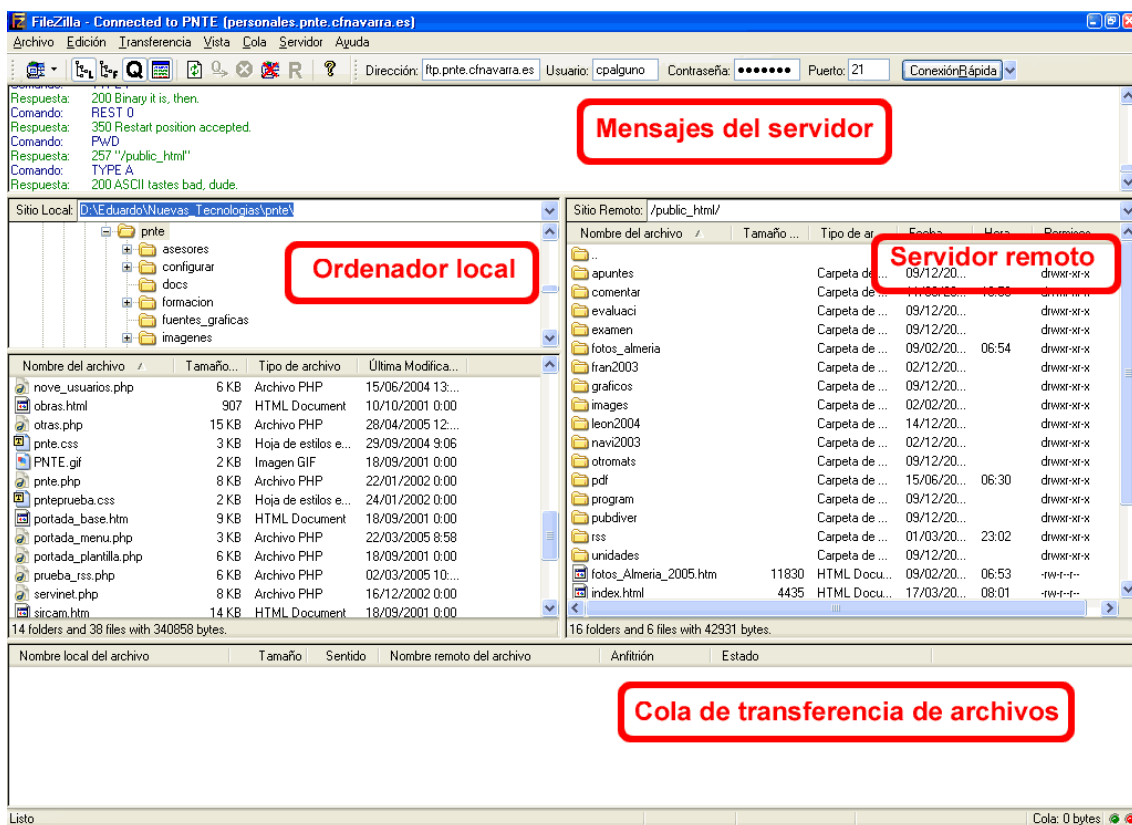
FileZilla - Connected to PNTE (personales.pnte.cfnavarra.es)

Archivo Edición Transferencia Vista Cola Servidor Ayuda

Dirección: ftp.pnte.cfnavarra.es Usuario: cpalguno Contraseña: ••••••• Puerto: 21 ConexiónRápida

Respuesta: 200 Binary it is, then.
Comando: REST 0
Respuesta: 350 Restart position accepted.
Comando: PWD
Respuesta: 257 "/public_html"
Comando: TYPE A
Respuesta: 200 ASCII tastes bad, dude.

Mensajes del servidor

Sitio Local: D:\Eduardo\Nuevas_Tecnologias\pnte\

pnte
asesores
configurar
docs
formacion
fuentes_graficas
imagenes

Ordenador local

| Nombre del archivo | Tamaño... | Tipo de archivo | Última Modifica... |
|---|---|---|---|
| nove_usuarios.php | 6 KB | Archivo PHP | 15/06/2004 13:... |
| obras.html | 907 | HTML Document | 10/10/2001 0:00 |
| otras.php | 15 KB | Archivo PHP | 28/04/2005 12:... |
| pnte.css | 3 KB | Hoja de estilos e... | 29/09/2004 9:06 |
| PNTE.gif | 2 KB | Imagen GIF | 18/09/2001 0:00 |
| pnte.php | 8 KB | Archivo PHP | 22/01/2002 0:00 |
| pnteprueba.css | 2 KB | Hoja de estilos e... | 24/01/2002 0:00 |
| portada_base.htm | 9 KB | HTML Document | 18/09/2001 0:00 |
| portada_menu.php | 3 KB | Archivo PHP | 22/03/2005 8:58 |
| portada_plantilla.php | 6 KB | Archivo PHP | 18/09/2001 0:00 |
| prueba_rss.php | 6 KB | Archivo PHP | 02/03/2005 10:... |
| servinet.php | 8 KB | Archivo PHP | 16/12/2002 0:00 |
| sircam.htm | 14 KB | HTML Document | 18/09/2001 0:00 |

14 folders and 38 files with 340858 bytes.

Sitio Remoto: /public_html/

Servidor remoto

| Nombre del archivo | Tamaño ... | Tipo de ar... | Fecha | Hora | Permisos |
|---|---|---|---|---|---|
| .. | | | | | |
| apuntes | | Carpeta de ... | 09/12/20... | | drwxr-xr-x |
| comentar | | Carpeta de ... | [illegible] | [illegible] | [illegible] |
| evaluaci | | Carpeta de ... | 09/12/20... | | drwxr-xr-x |
| examen | | Carpeta de ... | 09/12/20... | | drwxr-xr-x |
| fotos_almeria | | Carpeta de ... | 09/02/20... | 06:54 | drwxr-xr-x |
| fran2003 | | Carpeta de ... | 02/12/20... | | drwxr-xr-x |
| graficos | | Carpeta de ... | 09/12/20... | | drwxr-xr-x |
| images | | Carpeta de ... | 02/02/20... | | drwxr-xr-x |
| leon2004 | | Carpeta de ... | 14/12/20... | | drwxr-xr-x |
| navi2003 | | Carpeta de ... | 02/12/20... | | drwxr-xr-x |
| otromats | | Carpeta de ... | 09/12/20... | | drwxr-xr-x |
| pdf | | Carpeta de ... | 15/06/20... | 06:30 | drwxr-xr-x |
| program | | Carpeta de ... | 09/12/20... | | drwxr-xr-x |
| pubdiver | | Carpeta de ... | 09/12/20... | | drwxr-xr-x |
| rss | | Carpeta de ... | 01/03/20... | 23:02 | drwxr-xr-x |
| unidades | | Carpeta de ... | 09/12/20... | | drwxr-xr-x |
| fotos_Almeria_2005.htm | 11830 | HTML Docu... | 09/02/20... | 06:53 | -rw-r--r-- |
| index.html | 4435 | HTML Docu... | 17/03/20... | 08:01 | -rw-r--r-- |

16 folders and 6 files with 42931 bytes.

| Nombre local del archivo | Tamaño | Sentido | Nombre remoto del archivo | Anfitrión | Estado |
|---|---|---|---|---|---|

Cola de transferencia de archivos

Listo

Cola: 0 bytes